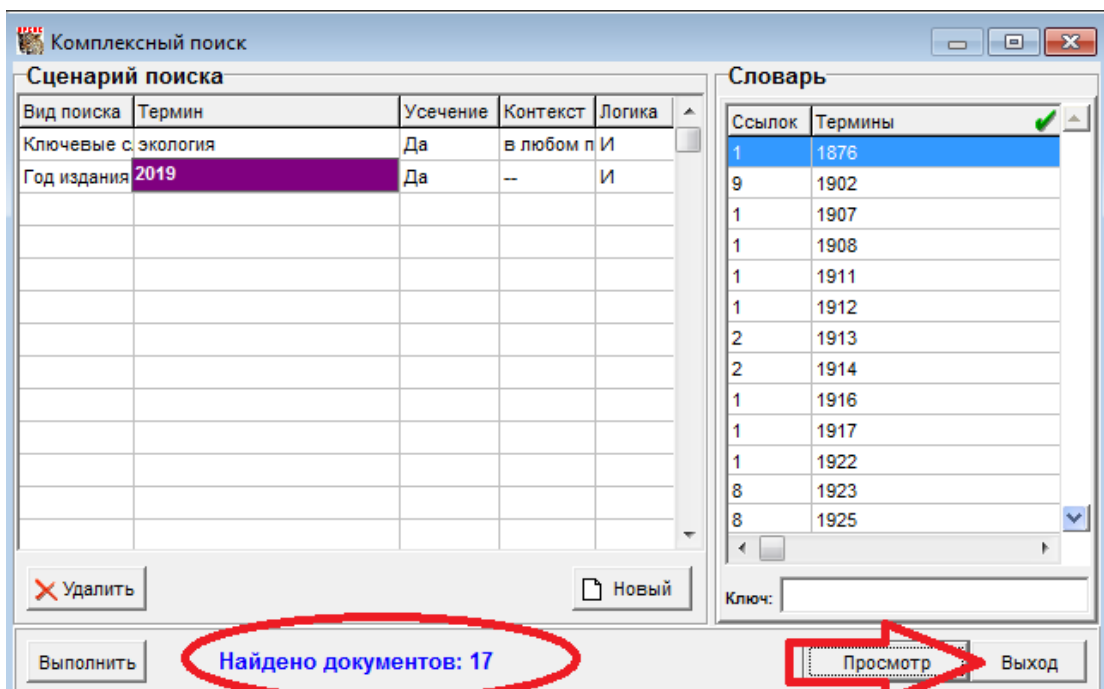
Комплексный поиск

Сценарий поиска

| Вид поиска | Термин | Усечение | Контекст | Логика |
|---|---|---|---|---|
| Ключевые с | экология | Да | в любом п | И |
| Год издания | 2019 | Да | -- | И |

Удалить

Новый

Словарь

| Ссылок | Термины |
|---|---|
| 1 | 1876 |
| 9 | 1902 |
| 1 | 1907 |
| 1 | 1908 |
| 1 | 1911 |
| 1 | 1912 |
| 2 | 1913 |
| 2 | 1914 |
| 1 | 1916 |
| 1 | 1917 |
| 1 | 1922 |
| 8 | 1923 |
| 8 | 1925 |

Ключ:

Выполнить

Найдено документов: 17

Просмотр

Выход